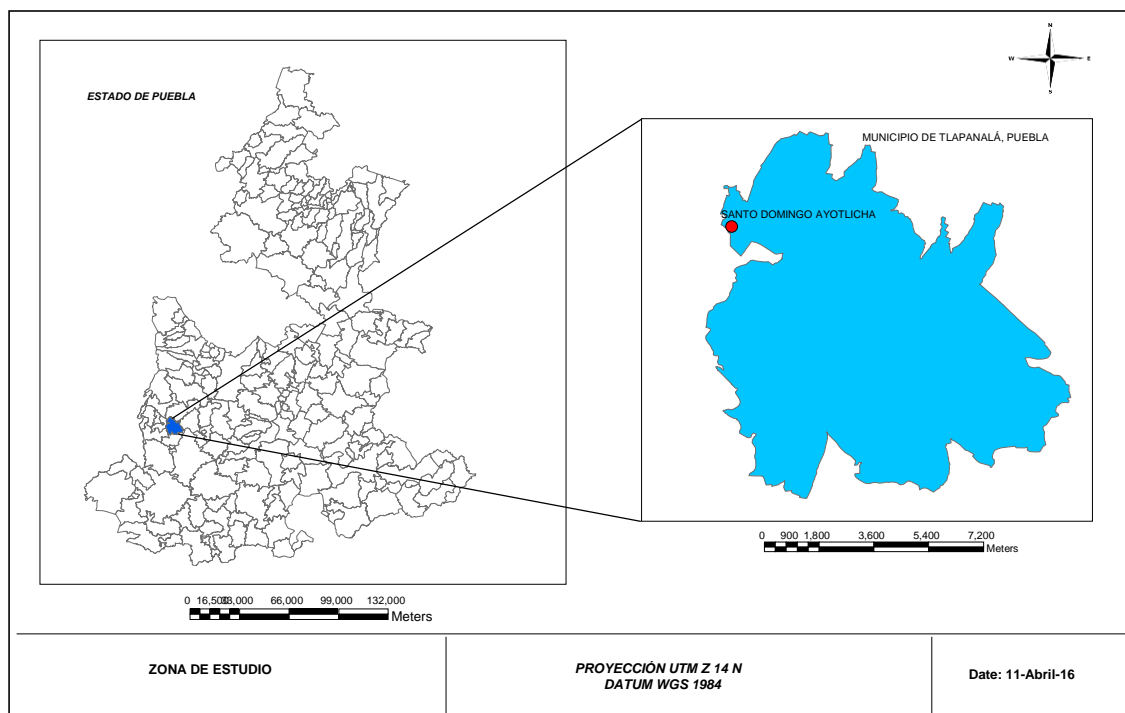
N
W
E
S

ESTADO DE PUEBLA

MUNICIPIO DE TLAPANALÁ, PUEBLA

SANTO DOMINGO AYOTLICHA

0 900 1,800 3,600 5,400 7,200
Meters

0 16,500 33,000 66,000 99,000 132,000
Meters

| ZONA DE ESTUDIO | PROYECCIÓN UTM Z 14 N DATUM WGS 1984 | Date: 11-Abril-16 |
|---|---|---|